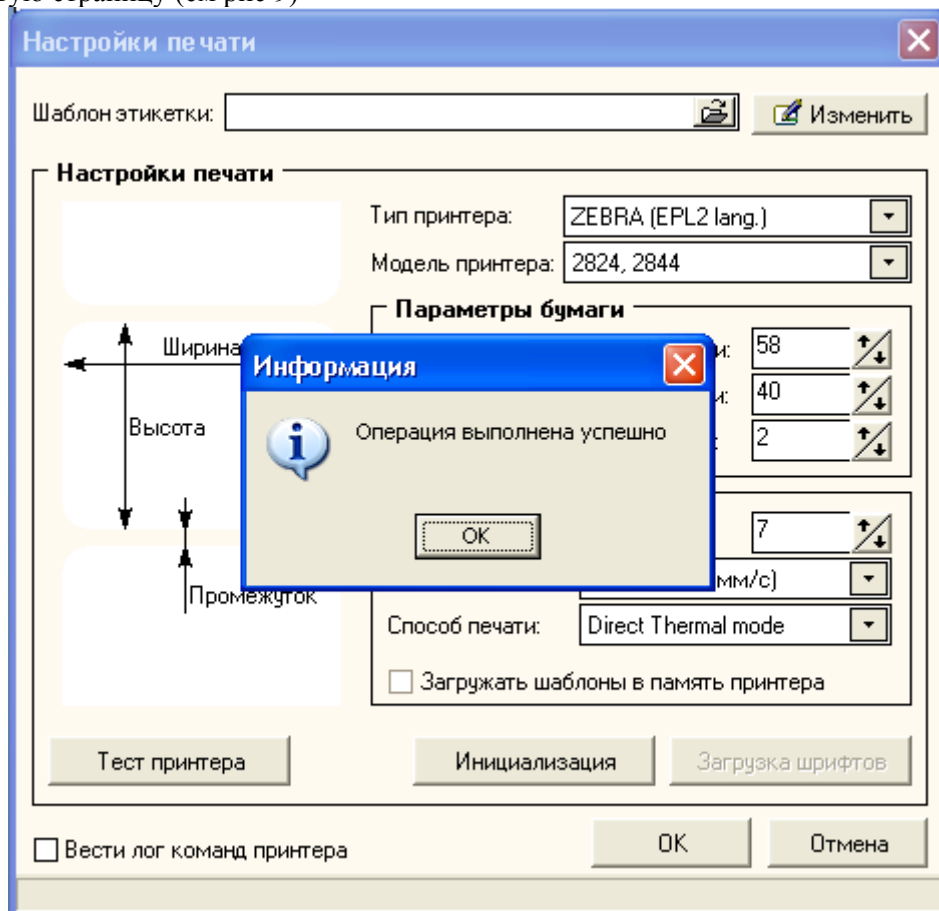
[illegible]

Настройки печати

Шаблон этикетки:

Изменить

Настройки печати

Тип принтера: ZEBRA (EPL2 lang.)

Модель принтера: 2824, 2844

Параметры бумаги

Ширина

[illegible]и: 58

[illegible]и: 40

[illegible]: 2

Высота

7

Промежуток

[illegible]мм/с)

Способ печати: Direct Thermal mode

Загружать шаблоны в память принтера

Информация

Операция выполнена успешно

OK

Тест принтера

Инициализация

Загрузка шрифтов

Вести лог команд принтера

OK

Отмена